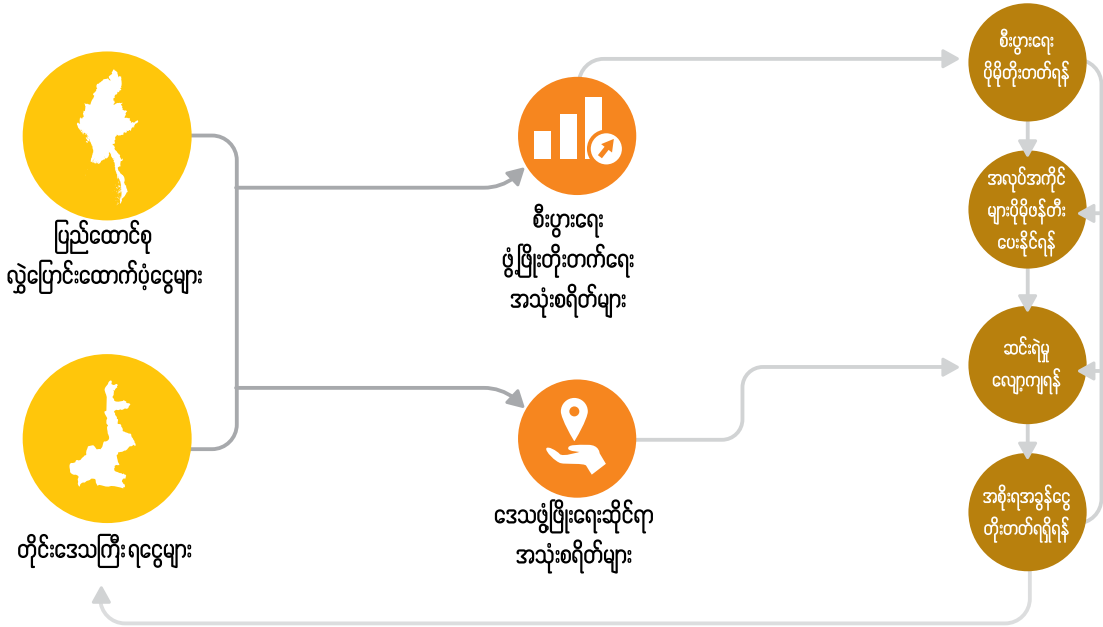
ပြည်ထောင်စု
လွှဲပြောင်းထောက်ပံ့ငွေများ

တိုင်းဒေသကြီးရငွေများ

စီးပွားရေး
ဖွံ့ဖြိုးတိုးတက်ရေး
အသုံးစရိတ်များ

ဒေသဖွံ့ဖြိုးရေးဆိုင်ရာ
အသုံးစရိတ်များ

စီးပွားရေး
ပိုမိုတိုးတက်ရန်

အလုပ်အကိုင်
များပိုမိုဖန်တီး
ပေးနိုင်ရန်

ဆင်းရဲမှု
လျော့ကျရန်

အစိုးရအခွန်ငွေ
တိုးတက်ရရှိရန်